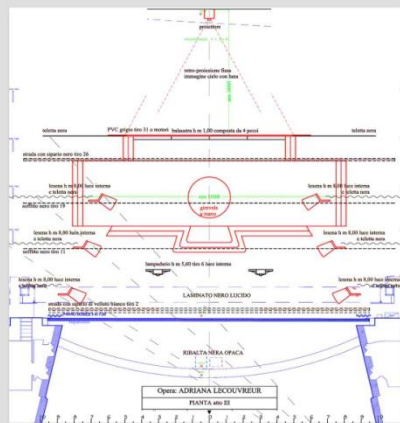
proiettore

retro-proiezione fissa immagine cielo con luna

telletta nera

PVC grigio tiro 31 o motori

balaustra h m 1,00 composta da 4 pezzi

telletta nera

arcata con sipario nero tiro 26

lesena h m 8,00 luce interna e teletta nera

lesena h m 8,00 luce interna e teletta nera

soffitto nero tiro 19

soffitto nero tiro 19

girevole a mano

lesena h m 8,00 luce interna e teletta nera

lesena h m 8,00 luce interna e teletta nera

soffitto nero tiro 11

soffitto nero tiro 11

lampadario h m 5,00 tiro 6 luce interna

lesena h m 8,00 luce interna

lesena h m 8,00 luce interna

LAMINATO NERO LUCIDO

arcata con sipario di velluto bianco tiro 2

RIBALTA NERA OPACA

Opera: ADRIANA LECOUVREUR

PIANTA atto III